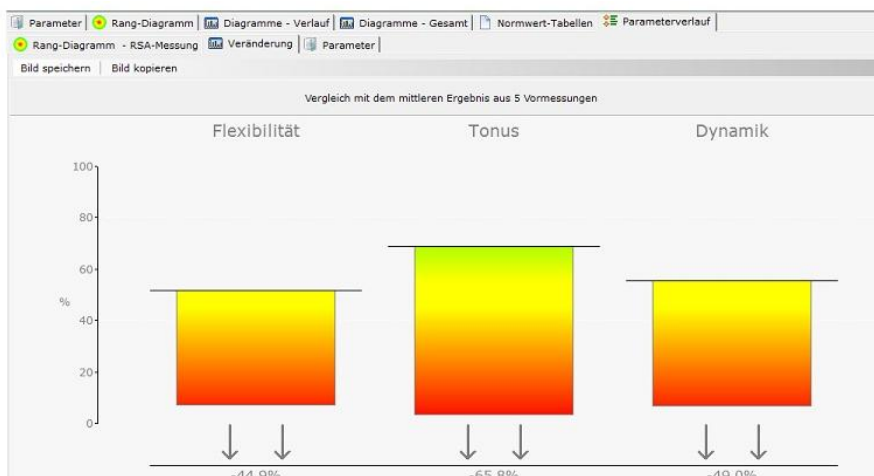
Parameter | Rang-Diagramm | Diagramme - Verlauf | Diagramme - Gesamt | Normwert-Tabellen | Parameterverlauf

Rang-Diagramm - RSA-Messung | Veränderung | Parameter

Bild speichern | Bild kopieren

Vergleich mit dem mittleren Ergebnis aus 5 Vormessungen

Flexibilität

Tonus

Dynamik

100

80

60

%

40

20

0

-44,8%

-65,8%

-49,0%